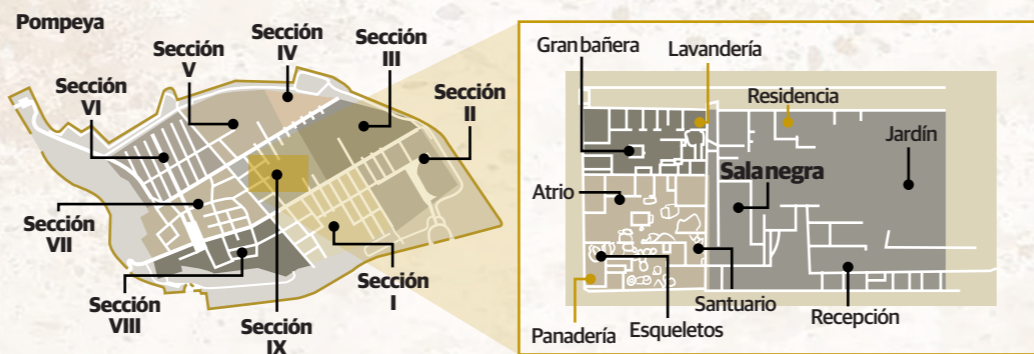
Pompeya

Sección V

Sección IV

Sección III

Sección VI

Sección II

Sección VII

Sección VIII

Sección IX

Sección I

Gran bañera

Lavandería

Residencia

Jardín

Sala negra

Atrio

Santuario

Recepción

Panadería

Esqueletos